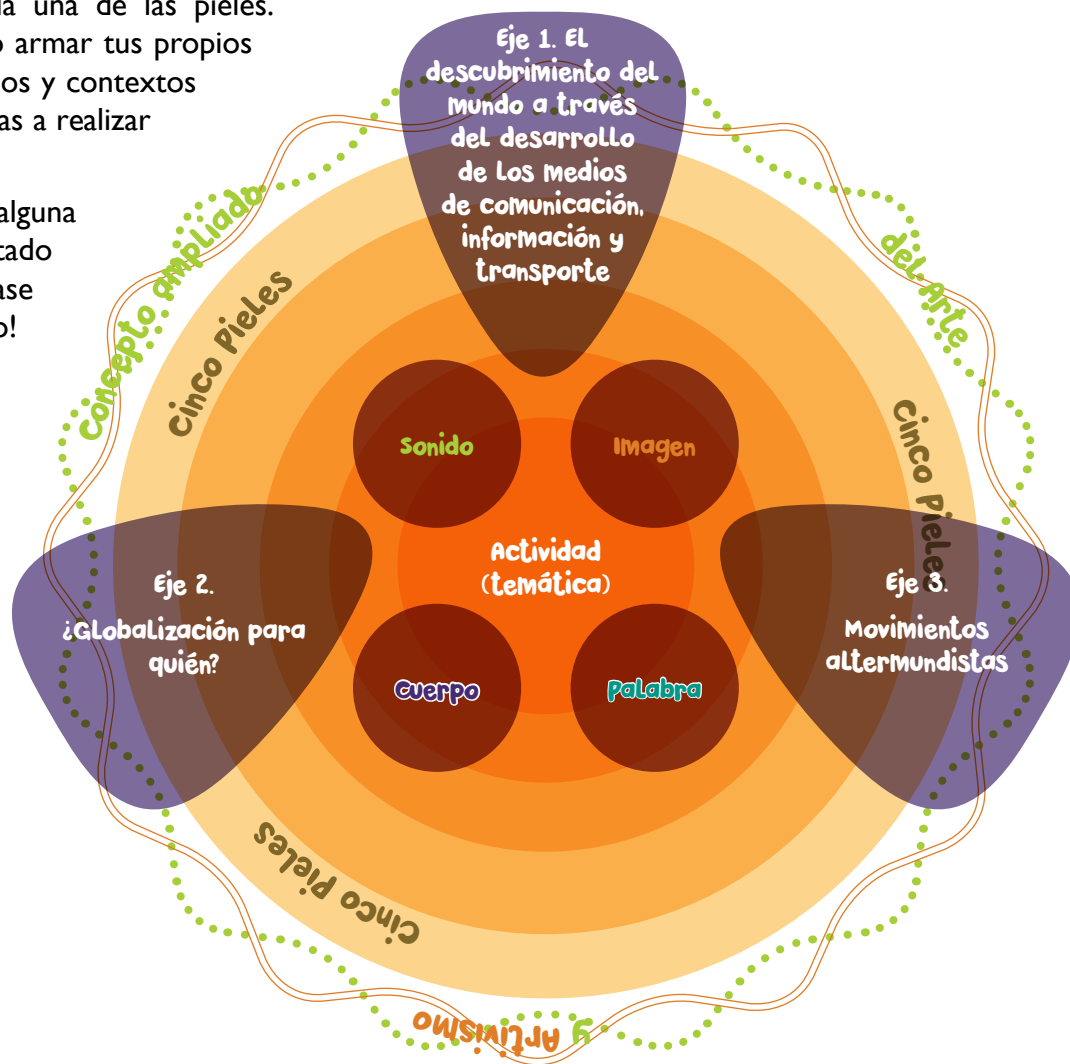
a una de las pieles. o armar tus propios os y contextos as a realizar

alguna tado ase o!

Eje 1. El descubrimiento del mundo a través del desarrollo de los medios de comunicación, información y transporte

Concepto ampliado del Arte y Artivismo

Cinco Pieles

Cinco Pieles

Sonido

Imagen

Actividad (temática)

Eje 2. ¿Globalización para quién?

Eje 3. Movimientos altermundistas

Cuerpo

Palabra

Cinco Pieles